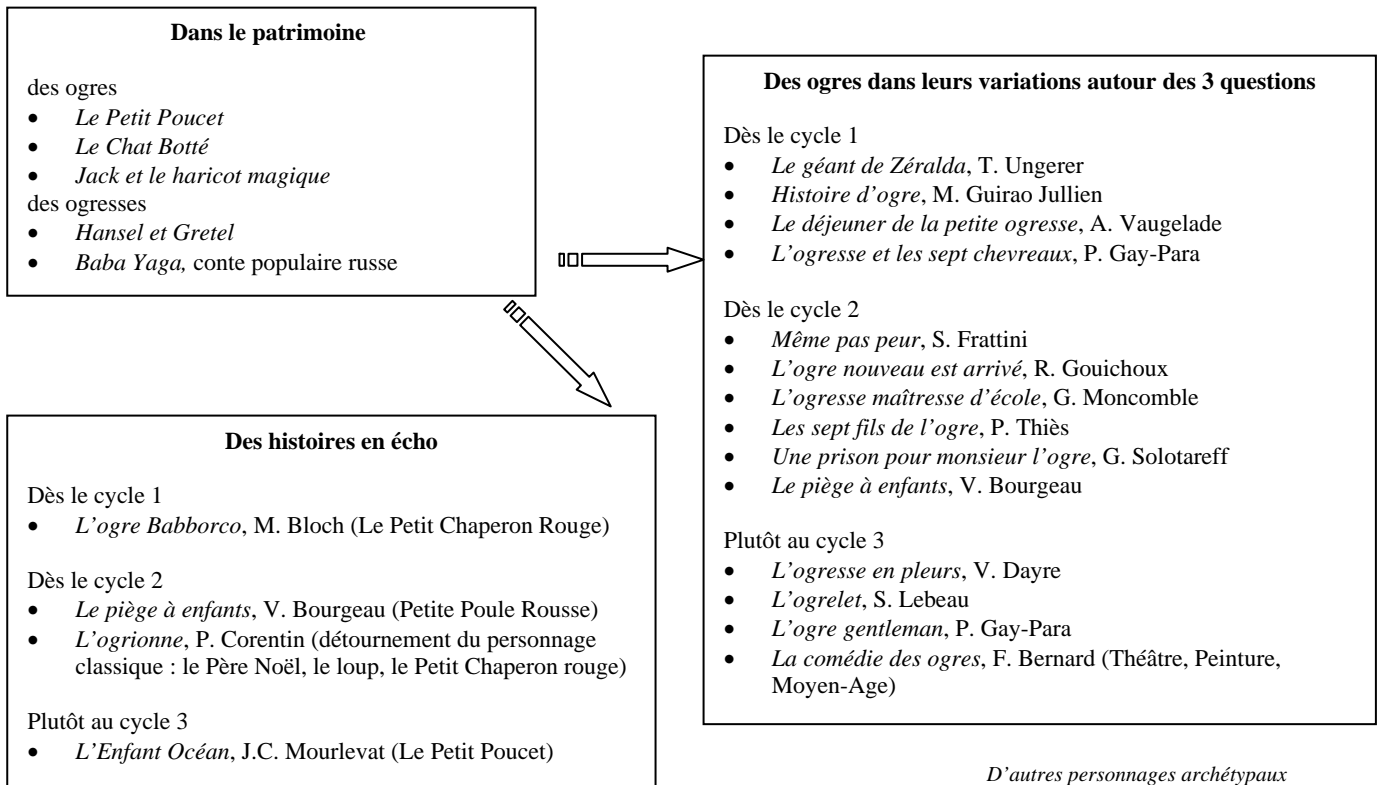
**Dans le patrimoine**

des ogres
- *Le Petit Poucet*
- *Le Chat Botté*
- *Jack et le haricot magique*

des ogresses
- *Hansel et Gretel*
- *Baba Yaga,* conte populaire russe

**Des ogres dans leurs variations autour des 3 questions**

Dès le cycle 1
- *Le géant de Zéralda*, T. Ungerer
- *Histoire d'ogre*, M. Guirao Jullien
- *Le déjeuner de la petite ogresse*, A. Vaugelade
- *L'ogresse et les sept chevreaux*, P. Gay-Para

Dès le cycle 2
- *Même pas peur*, S. Frattini
- *L'ogre nouveau est arrivé*, R. Gouichoux
- *L'ogresse maîtresse d'école*, G. Moncomble
- *Les sept fils de l'ogre*, P. Thiès
- *Une prison pour monsieur l'ogre*, G. Solotareff
- *Le piège à enfants*, V. Bourgeau

Plutôt au cycle 3
- *L'ogresse en pleurs*, V. Dayre
- *L'ogrelet*, S. Lebeau
- *L'ogre gentleman*, P. Gay-Para
- *La comédie des ogres*, F. Bernard (Théâtre, Peinture, Moyen-Age)

**Des histoires en écho**

Dès le cycle 1
- *L'ogre Babborco*, M. Bloch (Le Petit Chaperon Rouge)

Dès le cycle 2
- *Le piège à enfants*, V. Bourgeau (Petite Poule Rousse)
- *L'ogrionne*, P. Corentin (détournement du personnage classique : le Père Noël, le loup, le Petit Chaperon rouge)

Plutôt au cycle 3
- *L'Enfant Océan*, J.C. Mourlevat (Le Petit Poucet)

*D'autres personnages archétypaux*